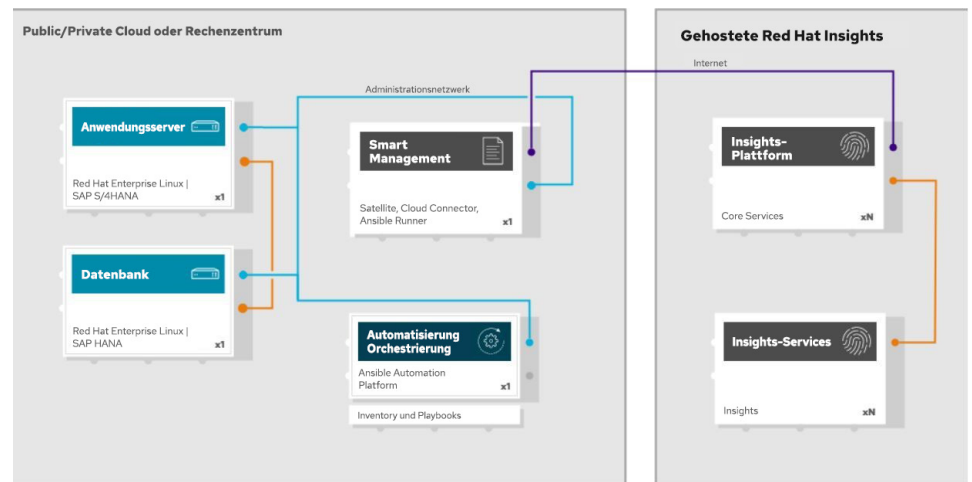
Public/Private Cloud oder Rechenzentrum

Gehostete Red Hat Insights

Internet

Administrationsnetzwerk

Anwendungsserver

Red Hat Enterprise Linux | SAP S/4HANA

x1

Smart Management

Satellite, Cloud Connector, Ansible Runner

x1

Datenbank

Red Hat Enterprise Linux | SAP HANA

x1

Automatisierung Orchestrierung

Ansible Automation Platform

x1

Inventory und Playbooks

Insights-Plattform

Core Services

xN

Insights-Services

Insights

xN